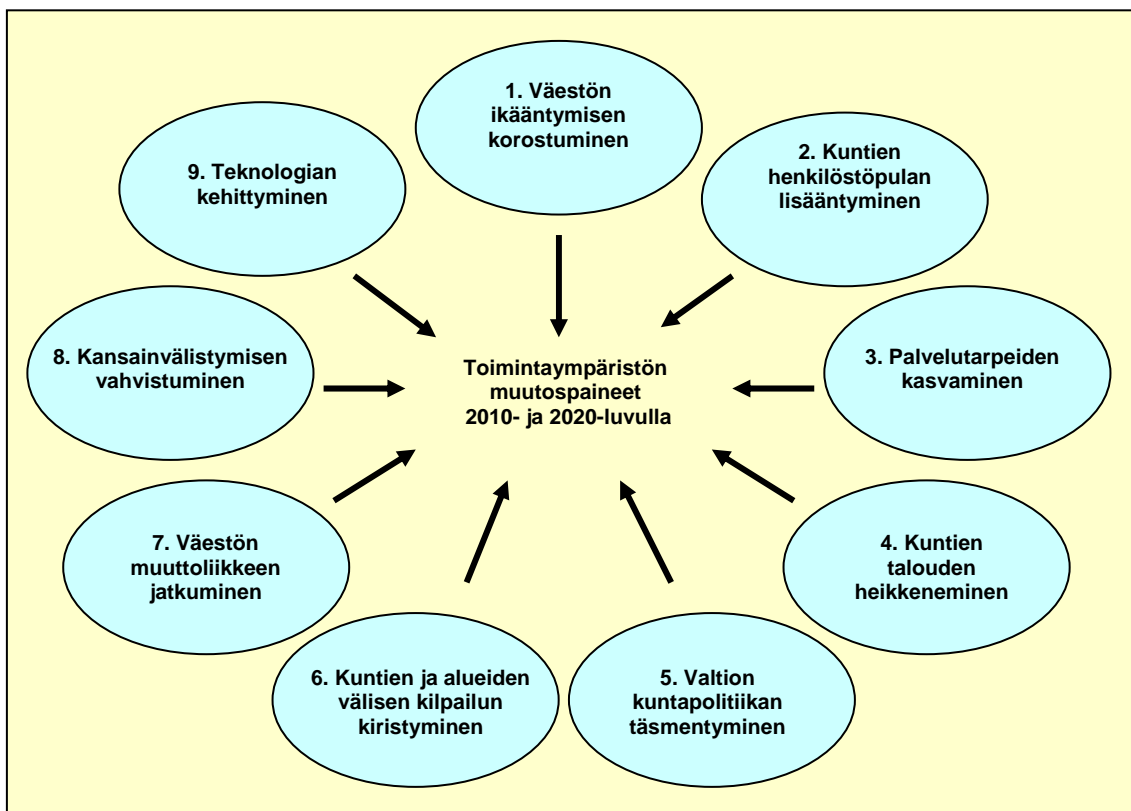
1. Väestön ikääntymisen korostuminen

2. Kuntien henkilöstöpulan lisääntyminen

3. Palvelutarpeiden kasvaminen

4. Kuntien talouden heikkeneminen

5. Valtion kuntapolitiikan täsmentyminen

6. Kuntien ja alueiden välisen kilpailun kiristyminen

7. Väestön muuttoliikkeen jatkuminen

8. Kansainvälistymisen vahvistuminen

9. Teknologian kehittyminen

Toimintaympäristön muutospaineet 2010- ja 2020-luvulla